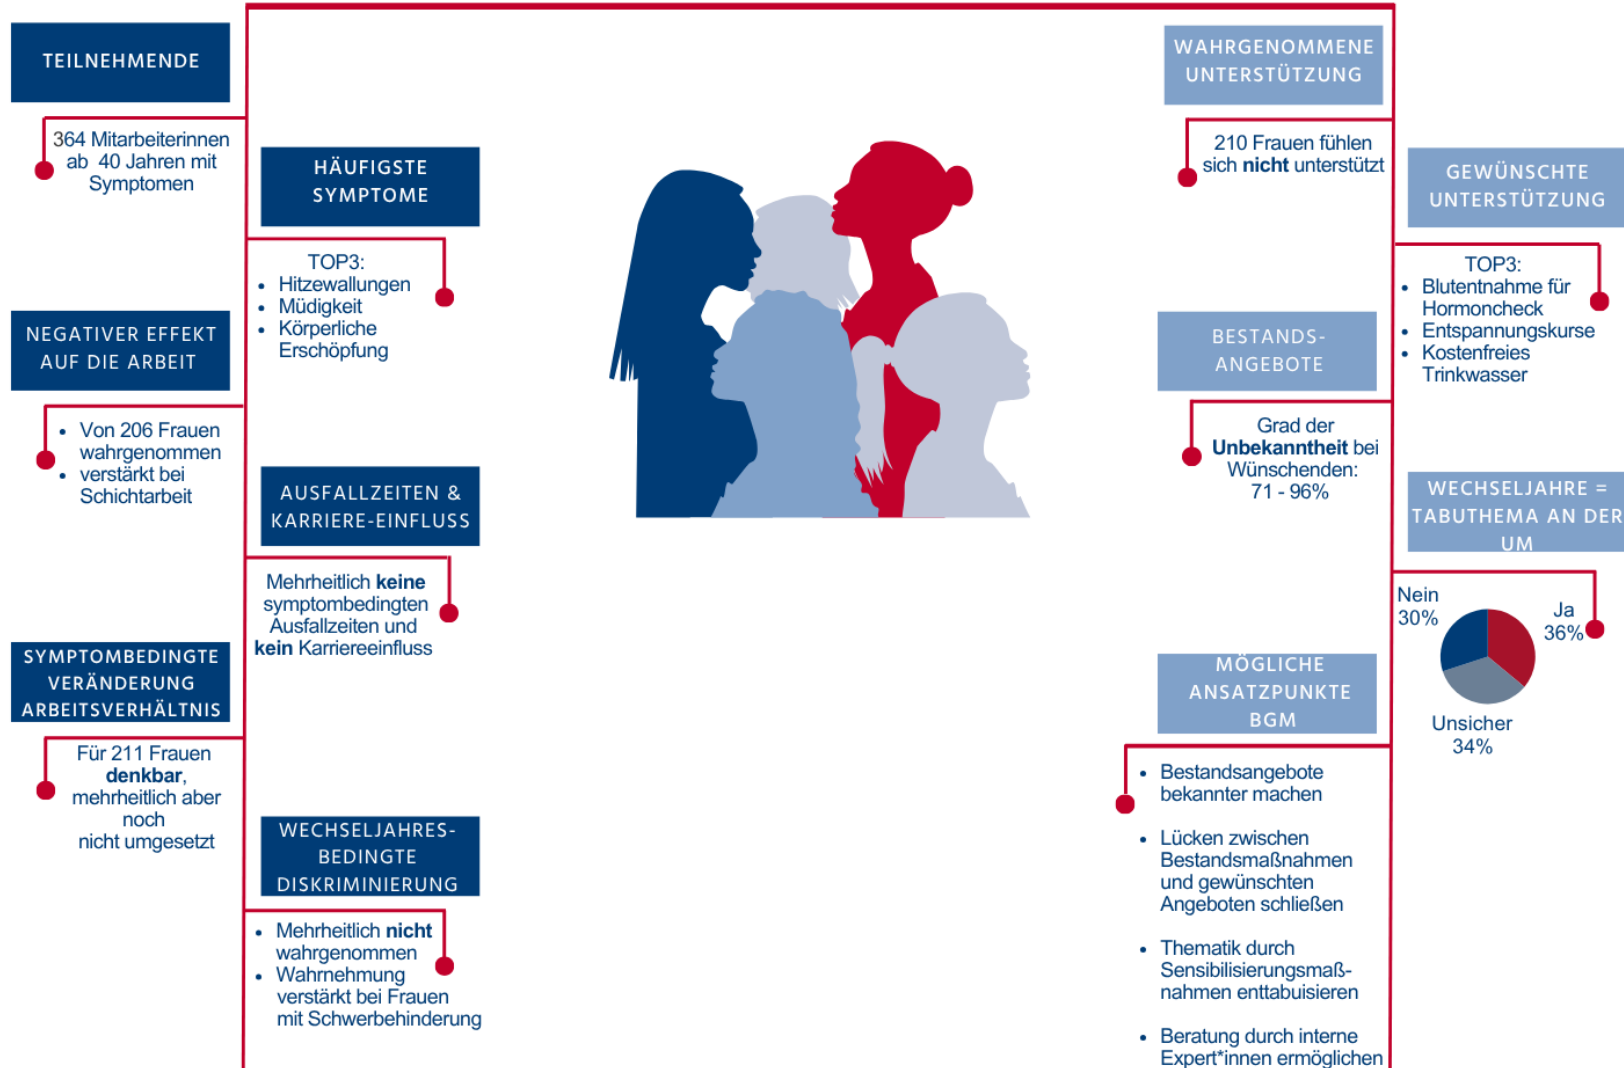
TEILNEHMENDE

364 Mitarbeiterinnen ab 40 Jahren mit Symptomen

HÄUFIGSTE SYMPTOME

TOP3:
- Hitzewallungen
- Müdigkeit
- Körperliche Erschöpfung

NEGATIVER EFFEKT AUF DIE ARBEIT

- Von 206 Frauen wahrgenommen
- verstärkt bei Schichtarbeit

AUSFALLZEITEN & KARRIERE-EINFLUSS

Mehrheitlich **keine** symptombedingten Ausfallzeiten und **kein** Karriereeinfluss

SYMPTOMBEDINGTE VERÄNDERUNG ARBEITSVERHÄLTNIS

Für 211 Frauen **denkbar**, mehrheitlich aber noch nicht umgesetzt

WECHSELJAHRES-BEDINGTE DISKRIMINIERUNG

- Mehrheitlich **nicht** wahrgenommen
- Wahrnehmung verstärkt bei Frauen mit Schwerbehinderung

WAHRGENOMMENE UNTERSTÜTZUNG

210 Frauen fühlen sich **nicht** unterstützt

GEWÜNSCHTE UNTERSTÜTZUNG

TOP3:
- Blutentnahme für Hormoncheck
- Entspannungskurse
- Kostenfreies Trinkwasser

BESTANDS-ANGEBOTE

Grad der **Unbekanntheit** bei Wünschenden: 71 - 96%

WECHSELJAHRE = TABUTHEMA AN DER UM

Nein 30%
Ja 36%
Unsicher 34%

MÖGLICHE ANSATZPUNKTE BGM

- Bestandsangebote bekannter machen
- Lücken zwischen Bestandsmaßnahmen und gewünschten Angeboten schließen
- Thematik durch Sensibilisierungsmaßnahmen enttabuisieren
- Beratung durch interne Expert*innen ermöglichen